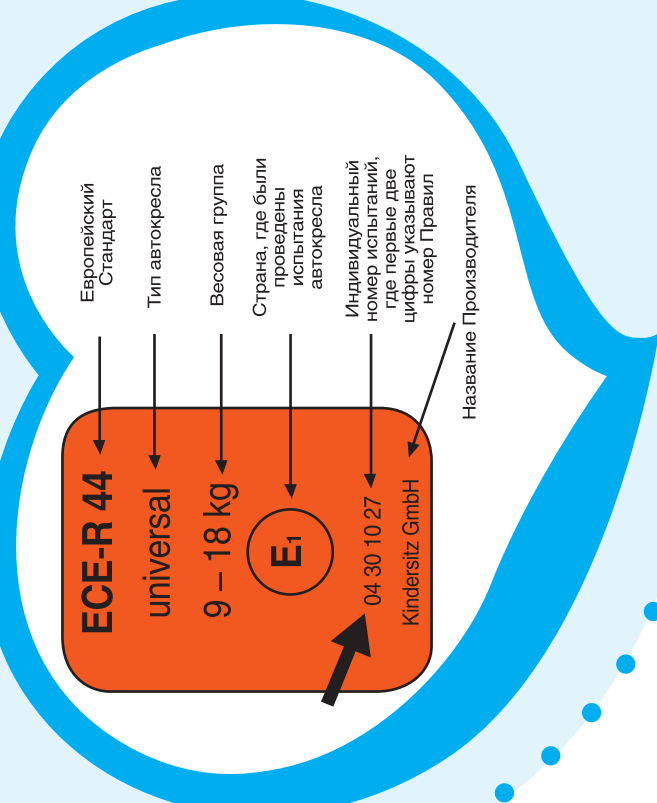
Европейский Стандарт

Тип автокресла

Весовая группа

Страна, где были проведены испытания автокресла

Индивидуальный номер испытаний, где первые две цифры указывают номер Правил

Название Производителя

ECE-R 44

universal

9 – 18 kg

$E_1$

04 30 10 27

Kindersitz GmbH